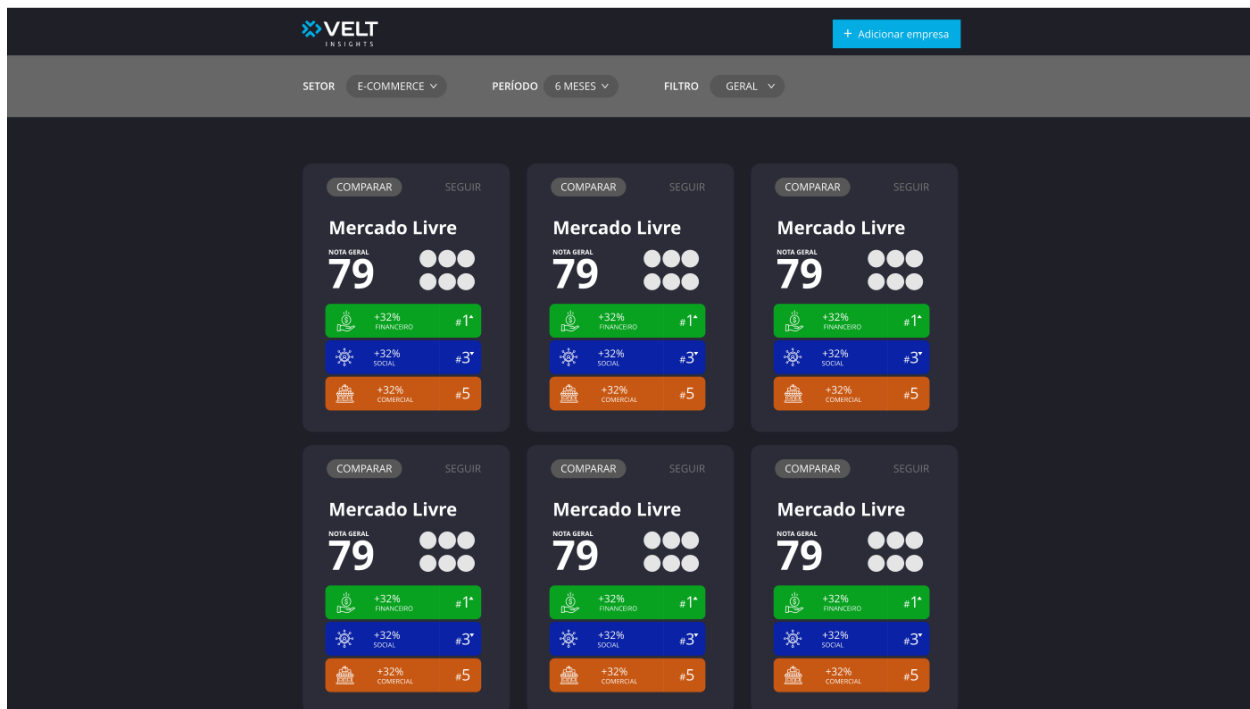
VELT INSIGHTS

+ Adicionar empresa

SETOR E-COMMERCE
PERÍODO 6 MESES
FILTRO GERAL

COMPARAR SEGUIR
Mercado Livre
NOTA GERAL
79
+32% FINANCEIRO #1°
+32% SOCIAL #3°
+32% COMERCIAL #5

COMPARAR SEGUIR
Mercado Livre
NOTA GERAL
79
+32% FINANCEIRO #1°
+32% SOCIAL #3°
+32% COMERCIAL #5

COMPARAR SEGUIR
Mercado Livre
NOTA GERAL
79
+32% FINANCEIRO #1°
+32% SOCIAL #3°
+32% COMERCIAL #5

COMPARAR SEGUIR
Mercado Livre
NOTA GERAL
79
+32% FINANCEIRO #1°
+32% SOCIAL #3°
+32% COMERCIAL #5

COMPARAR SEGUIR
Mercado Livre
NOTA GERAL
79
+32% FINANCEIRO #1°
+32% SOCIAL #3°
+32% COMERCIAL #5

COMPARAR SEGUIR
Mercado Livre
NOTA GERAL
79
+32% FINANCEIRO #1°
+32% SOCIAL #3°
+32% COMERCIAL #5